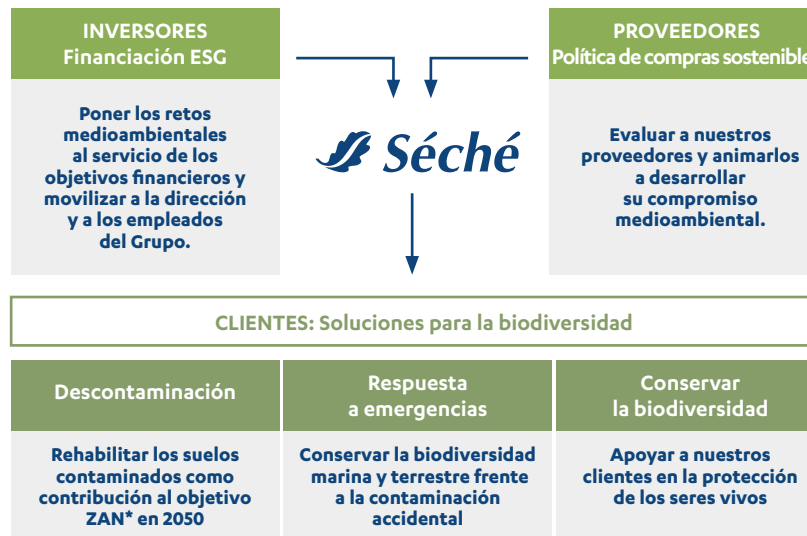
INVERSORES
Financiación ESG

Poner los retos medioambientales al servicio de los objetivos financieros y movilizar a la dirección y a los empleados del Grupo.

Séché

PROVEEDORES
Política de compras sostenible

Evaluar a nuestros proveedores y animarlos a desarrollar su compromiso medioambiental.

CLIENTES: Soluciones para la biodiversidad

| Descontaminación | Respuesta a emergencias | Conservar la biodiversidad |
|---|---|---|
| Rehabilitar los suelos contaminados como contribución al objetivo ZAN* en 2050 | Conservar la biodiversidad marina y terrestre frente a la contaminación accidental | Apoyar a nuestros clientes en la protección de los seres vivos |